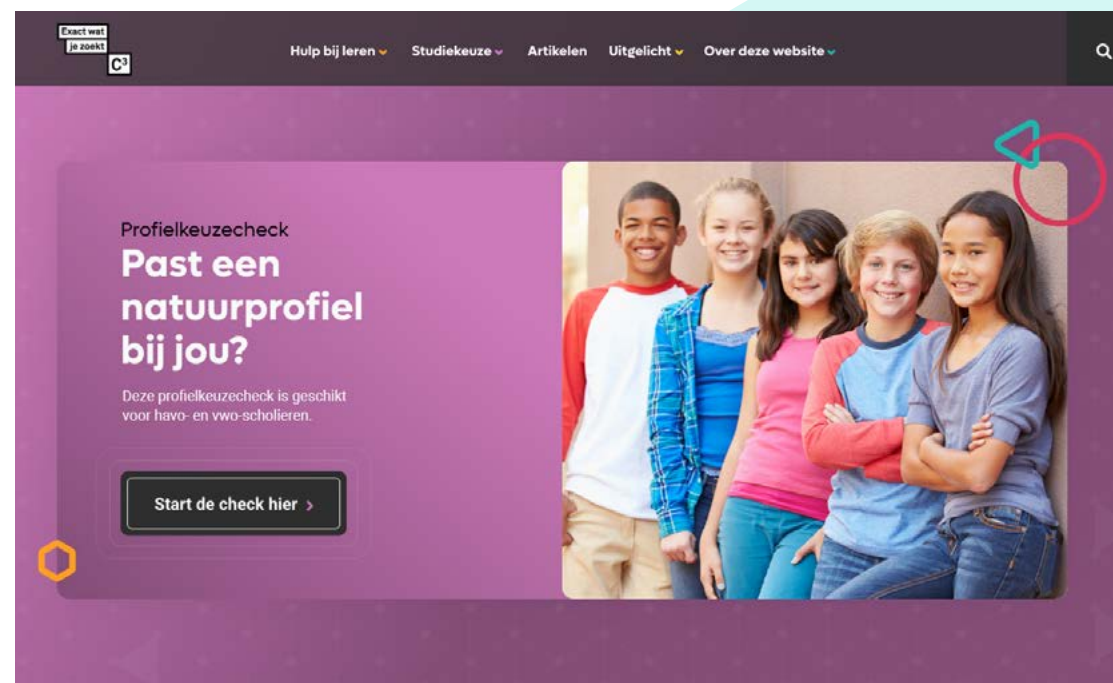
Exact wat je zoekt C³

Hulp bij leren Studiekeuze Artikelen Uitgelicht Over deze website

Profielkeuzecheck

Past een natuurprofiel bij jou?

Deze profielkeuzecheck is geschikt voor havo- en vwo-scholieren.

Start de check hier >